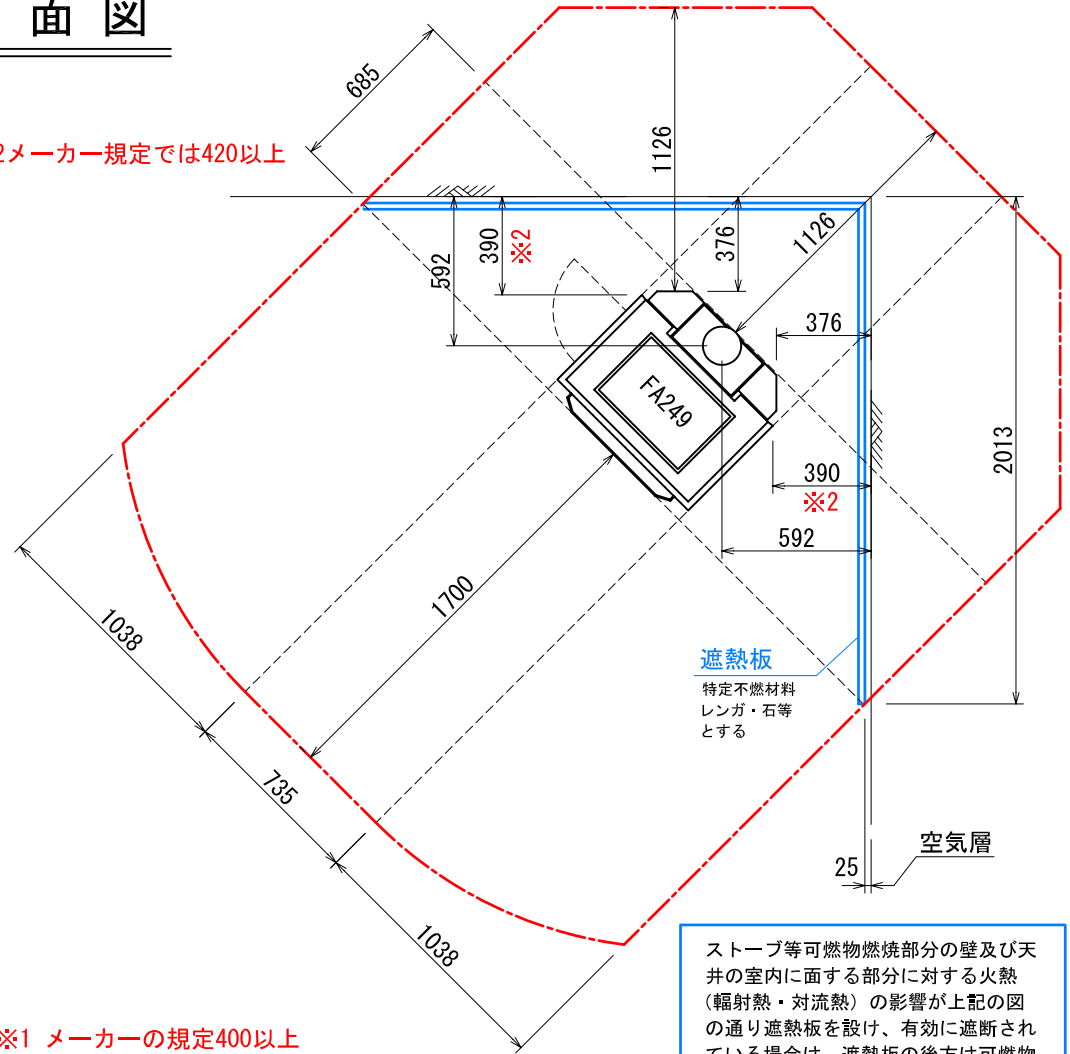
面 図

685

2メーカー規定では420以上

1126

390

※2

376

1126

592

376

FA249

390

※2

2013

592

1700

1038

遮熱板

特定不燃材料
レンガ・石等
とする

735

空気層

25

1038

ストーブ等可燃物燃焼部分の壁及び天井の室内に面する部分に対する火熱（輻射熱・対流熱）の影響が上記の図の通り遮熱板を設け、有効に遮断されている場合は、遮熱板の後方は可燃物 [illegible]

※1 メーカーの規定400以上